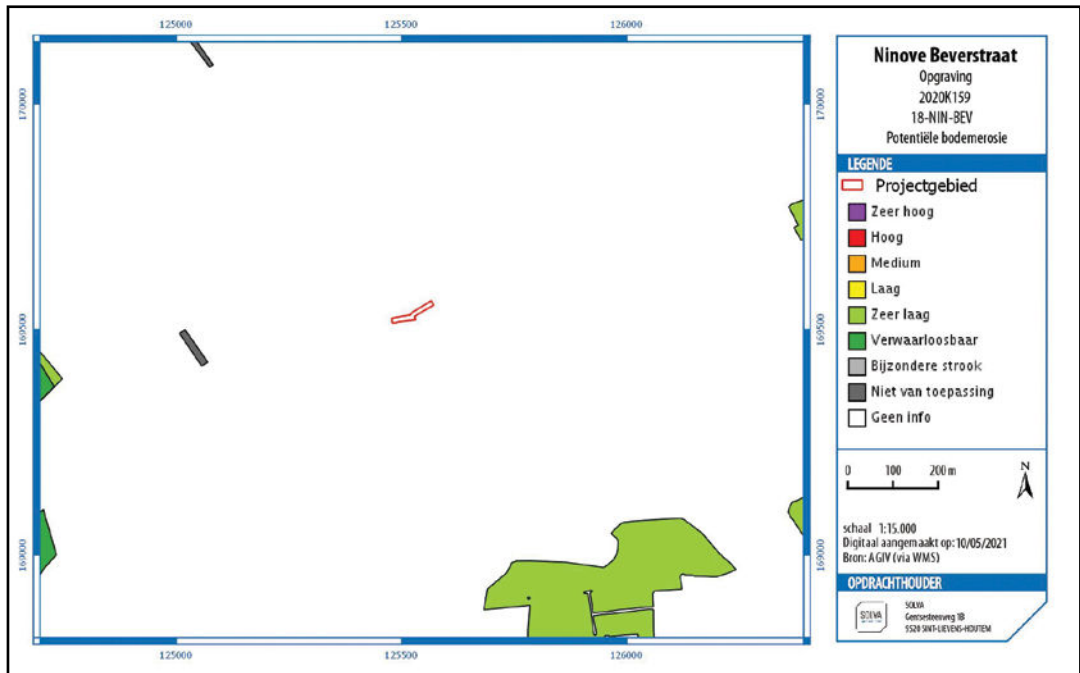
125000 125500 126000

170000 170000

169500 169500

169000 169000

125000 125500 126000

Ninove Beverstraat
Opgraving
2020K159
18-NIN-BEV
Potentiële bodemerosie

LEGENDE
Projectgebied
Zeer hoog
Hoog
Medium
Laag
Zeer laag
Verwaarloosbaar
Bijzondere strook
Niet van toepassing
Geen info

0 100 200 m
N

schaal 1:15.000
Digitaal aangemaakt op: 10/05/2021
Bron: AGIV (via WMS)

OPDRACHTHOUDER
SOLVA
SOLVA
Gentsesteenweg 1B
9520 SINT-LIEVENS-HOUTEM